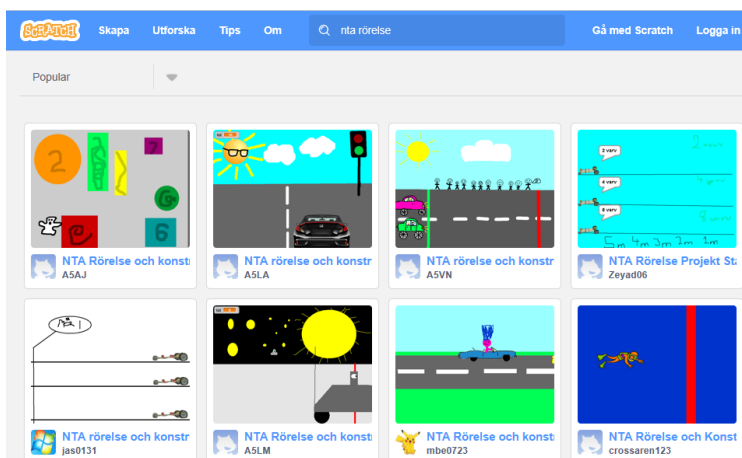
SCRATCH Skapa Utforska Tips Om nta rörelse Gå med Scratch Logga in

Popular

2 7 6

NTA Rörelse och konst
A5AJ

NTA rörelse och konstr
A5LA

NTA rörelse och konstr
A5VN

2 varv
4 varv
6 varv
2m 4m 6m
5m 4m 3m 2m 1m

NTA Rörelse Projekt Star
Zeyad06

NTA rörelse och konstr
jas0131

NTA Rörelse och konst
A5LM

NTA Rörelse och konstr
mbe0723

NTA Rörelse och Konst
crossaren123